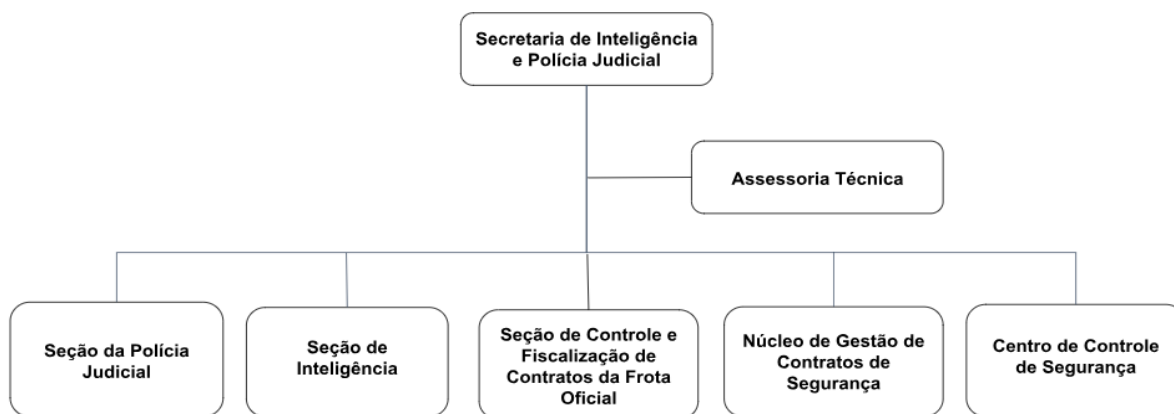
Secretaria de Inteligência e Polícia Judicial

Assessoria Técnica

Seção da Polícia Judicial

Seção de Inteligência

Seção de Controle e Fiscalização de Contratos da Frota Oficial

Núcleo de Gestão de Contratos de Segurança

Centro de Controle de Segurança